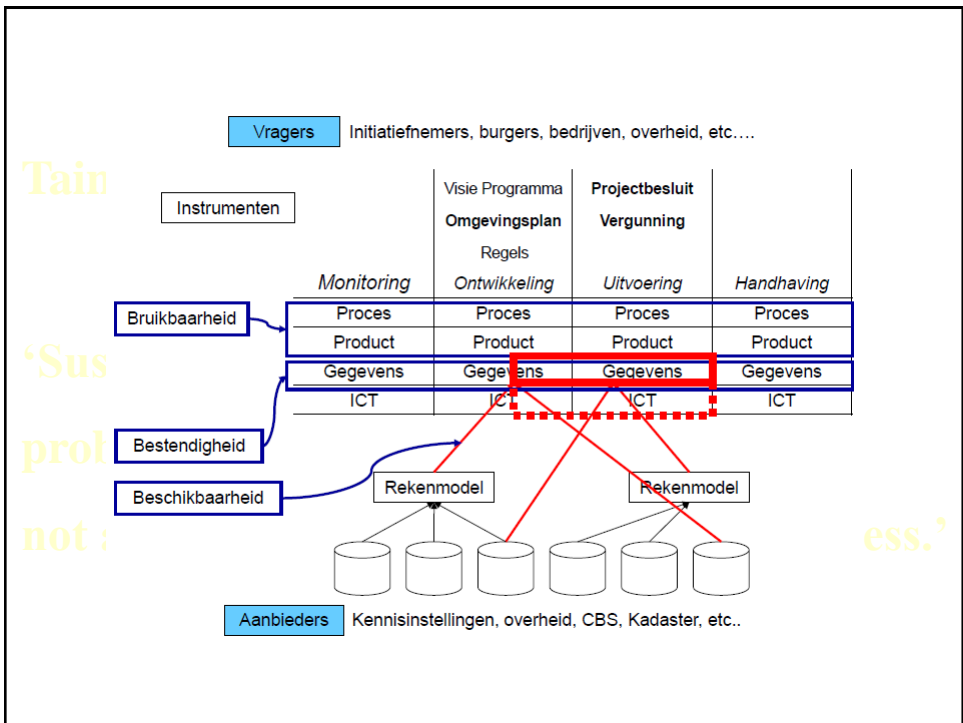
Vragers Initiatiefnemers, burgers, bedrijven, overheid, etc….

Tain

Instrumenten

| | Visie Programma **Omgevingsplan** Regels | **Projectbesluit** **Vergunning** | |
|---|---|---|---|
| *Monitoring* | *Ontwikkeling* | *Uitvoering* | *Handhaving* |
| Proces | Proces | Proces | Proces |
| Product | Product | Product | Product |
| Gegevens | Gegevens | Gegevens | Gegevens |
| ICT | ICT | ICT | ICT |

Bruikbaarheid

'Sus

Bestendigheid

prol

Beschikbaarheid

Rekenmodel

Rekenmodel

not : ess.'

Aanbieders Kennisinstellingen, overheid, CBS, Kadaster, etc..